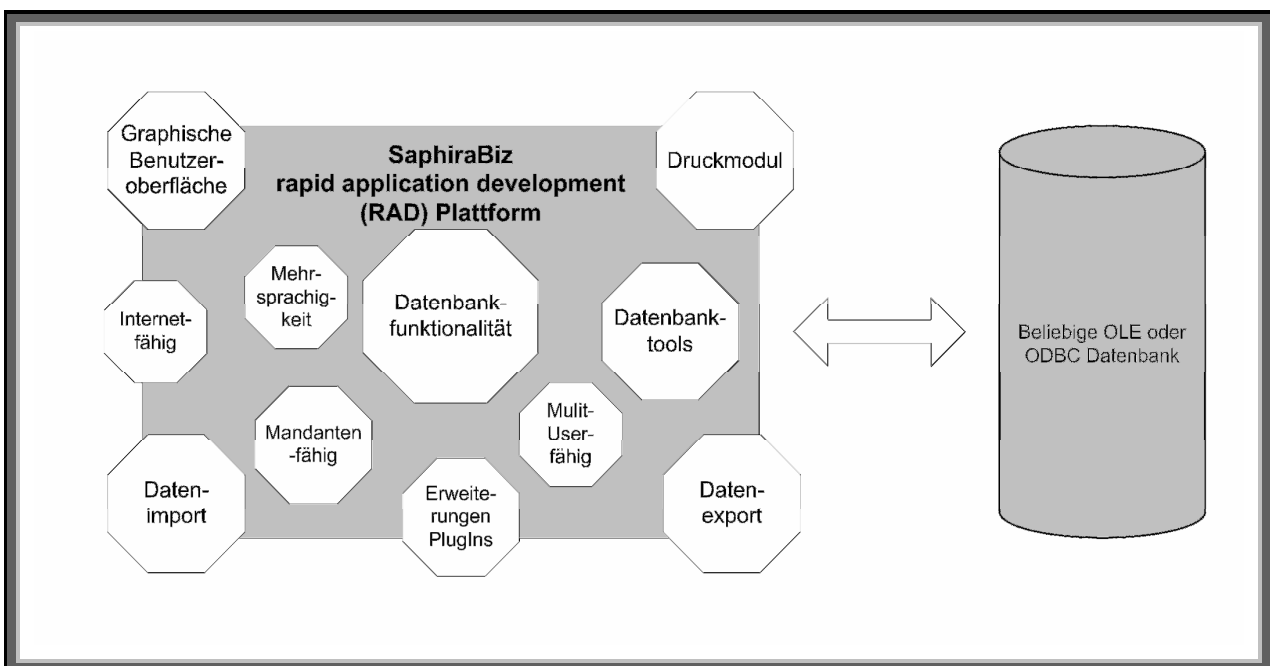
Graphische Benutzeroberfläche

SaphiraBiz rapid application development (RAD) Plattform

Druckmodul

Internetfähig

Mehrsprachigkeit

Datenbankfunktionalität

Datenbanktools

Mandanten-fähig

Mulit-User-fähig

Datenimport

Erweiterungen PlugIns

Datenexport

Beliebige OLE oder ODBC Datenbank